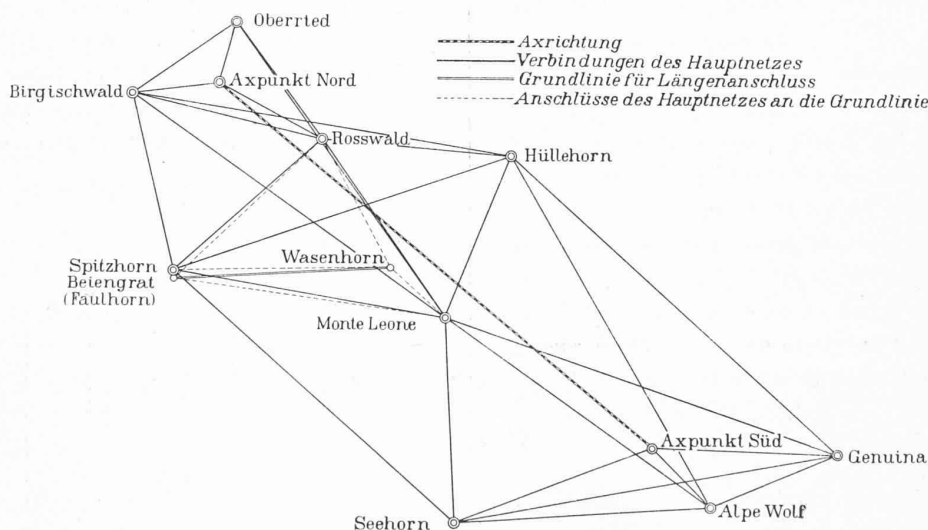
Axrichtung
Verbindungen des Hauptnetzes
Grundlinie für Längenanschluss
Anschlüsse des Hauptnetzes an die Grundlinie

Oberrted
Axpunkt Nord
Birgischwald
Rosswald
Hüllehorn
Spitzhorn
Betengrat
(Faulhorn)
Wasenhorn
Monte Leone
Axpunkt Süd
Genuina
Alpe Wolf
Seehorn